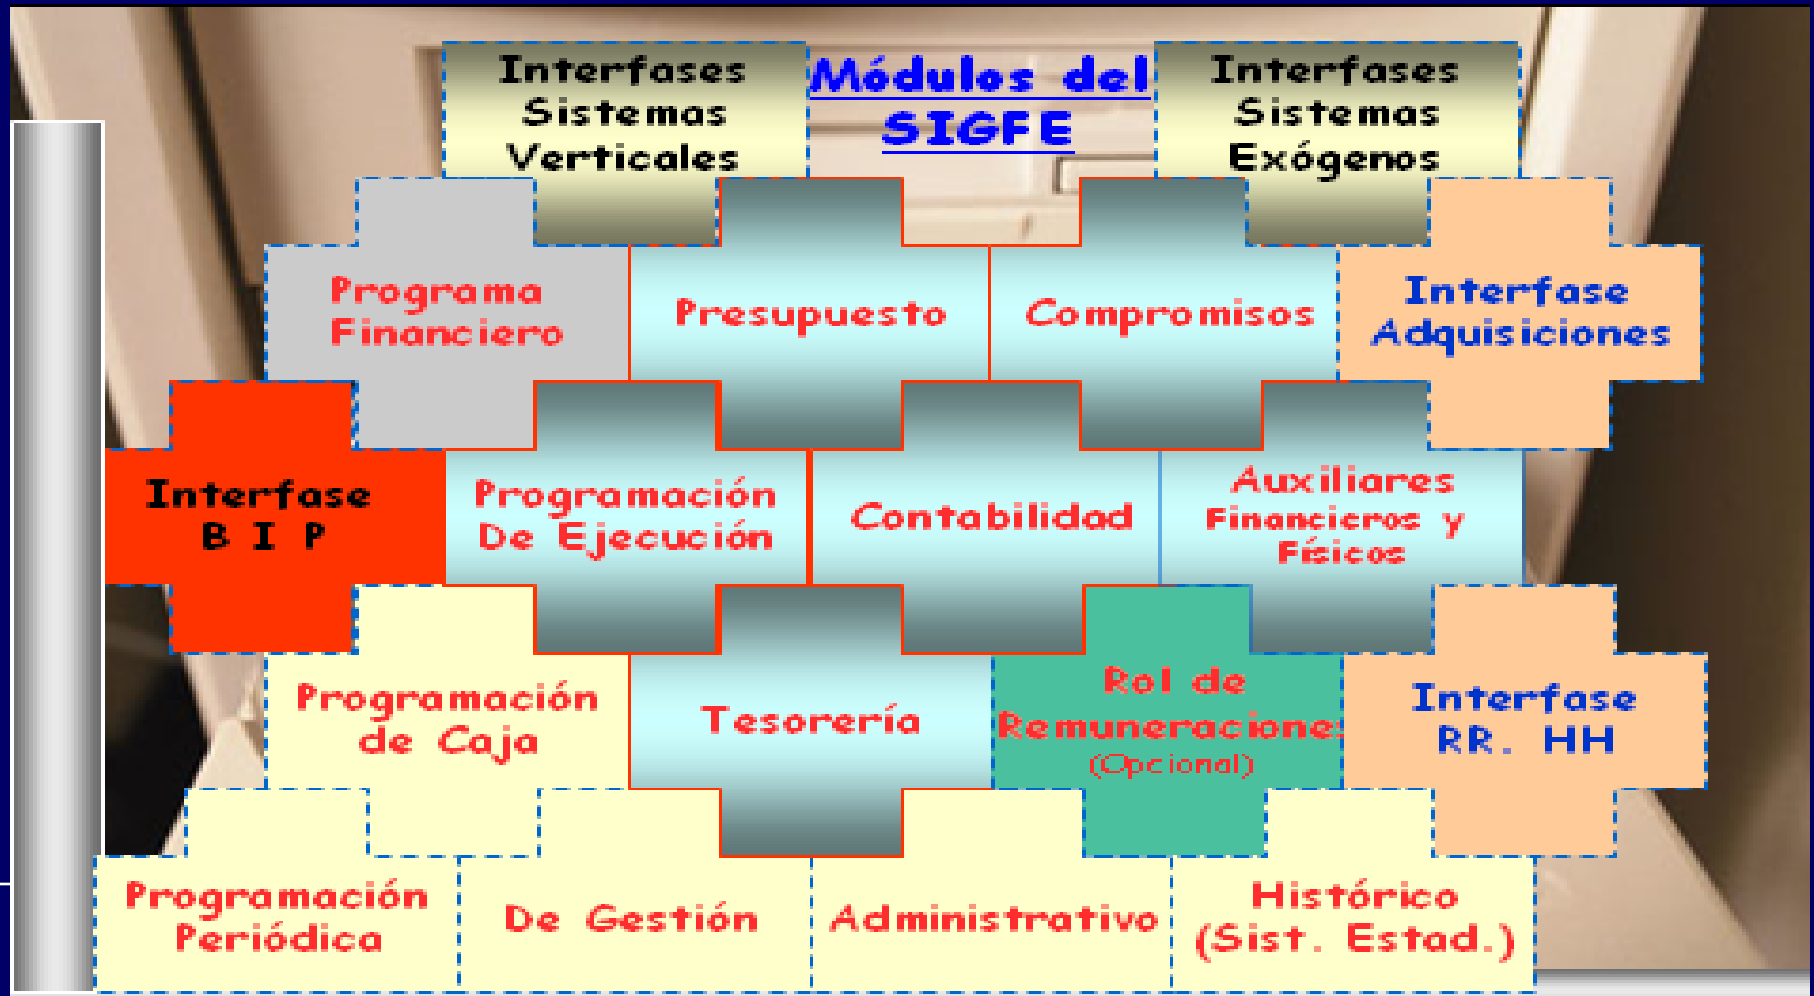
Interfases Sistemas Verticales

Módulos del SIGFE

Interfases Sistemas Exógenos

Programa Financiero

Presupuesto

Compromisos

Interfase Adquisiciones

Interfase B I P

Programación De Ejecución

Contabilidad

Auxiliares Financieros y Físicos

Programación de Caja

Tesorería

Rol de Remuneraciones (Opcional)

Interfase RR. HH

Programación Periódica

De Gestión

Administrativo

Histórico (Sist. Estad.)